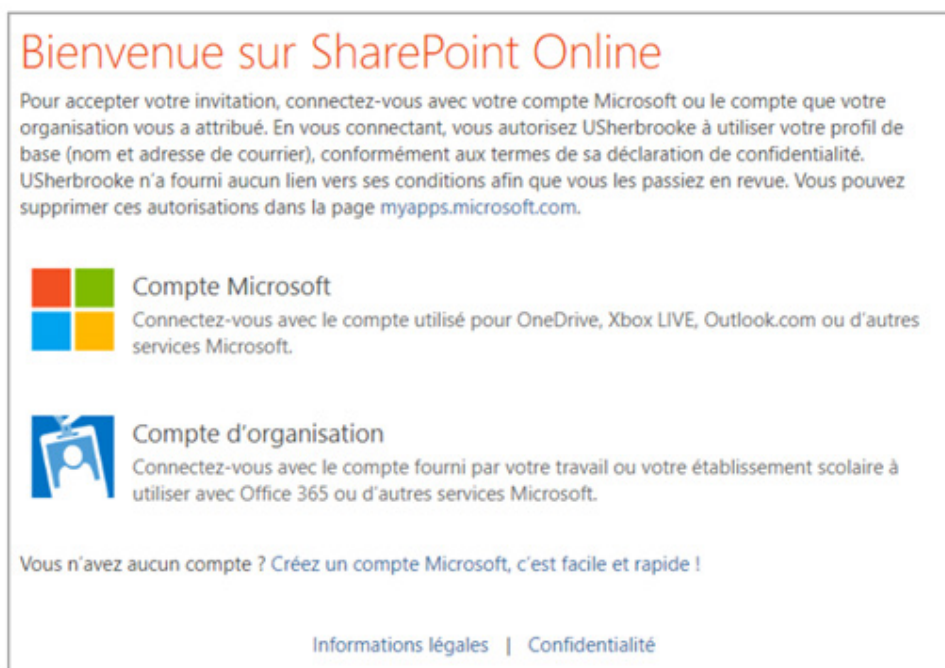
Bienvenue sur SharePoint Online

Pour accepter votre invitation, connectez-vous avec votre compte Microsoft ou le compte que votre organisation vous a attribué. En vous connectant, vous autorisez USherbrooke à utiliser votre profil de base (nom et adresse de courrier), conformément aux termes de sa déclaration de confidentialité. USherbrooke n'a fourni aucun lien vers ses conditions afin que vous les passiez en revue. Vous pouvez supprimer ces autorisations dans la page myapps.microsoft.com.

Compte Microsoft
Connectez-vous avec le compte utilisé pour OneDrive, Xbox LIVE, Outlook.com ou d'autres services Microsoft.

Compte d'organisation
Connectez-vous avec le compte fourni par votre travail ou votre établissement scolaire à utiliser avec Office 365 ou d'autres services Microsoft.

Vous n'avez aucun compte ? Créez un compte Microsoft, c'est facile et rapide !

Informations légales | Confidentialité